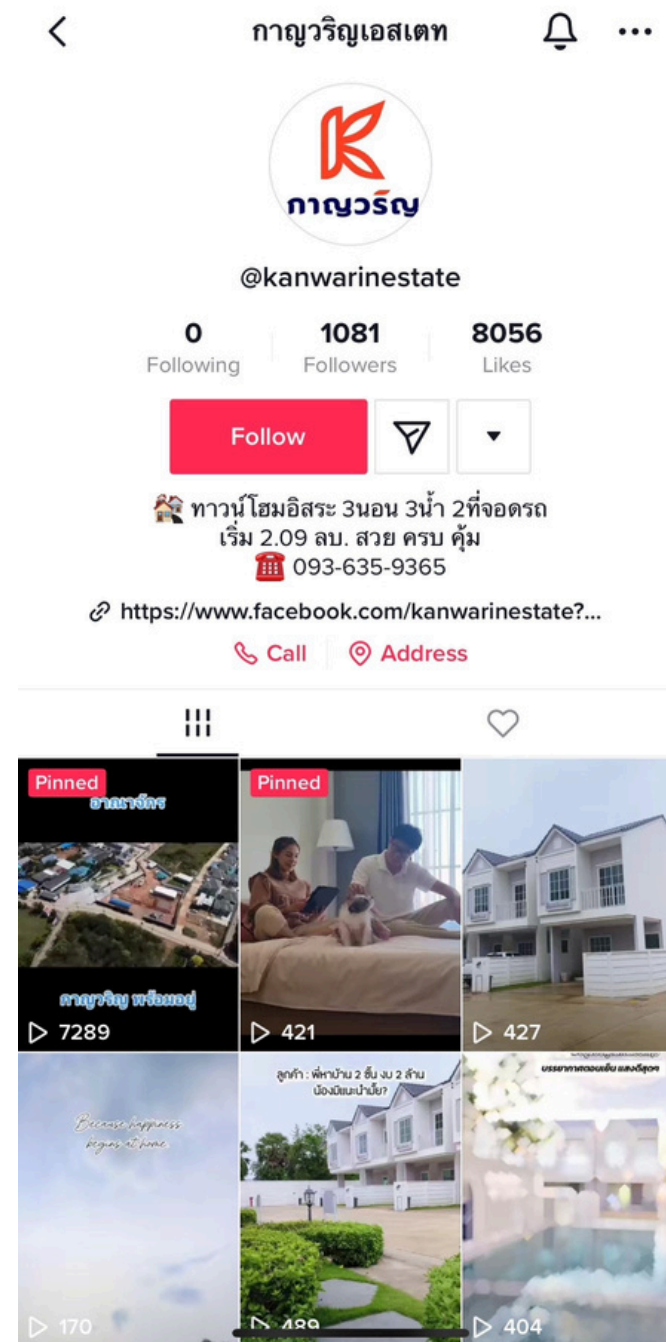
กาญวริญเอสเตท

กาญวริญ

@kanwarinestate

0 Following

1081 Followers

8056 Likes

Follow

🏘 ทาวน์โฮมอิสระ 3นอน 3น้ำ 2ที่จอดรถ
เริ่ม 2.09 ลบ. สวย ครบ คุ้ม
☎ 093-635-9365

https://www.facebook.com/kanwarinestate?...

Call Address

Pinned
อาณาจักร
กาญวริญ พร้อมอยู่
7289

Pinned
421

427

Because happiness begins at home
170

ลูกค้า : พี่หาบ้าน 2 ชั้น งบ 2 ล้าน น้องมีแนะนำมั้ย?
489

บรรยากาศตอนเย็น แสงดีสุดๆ
404